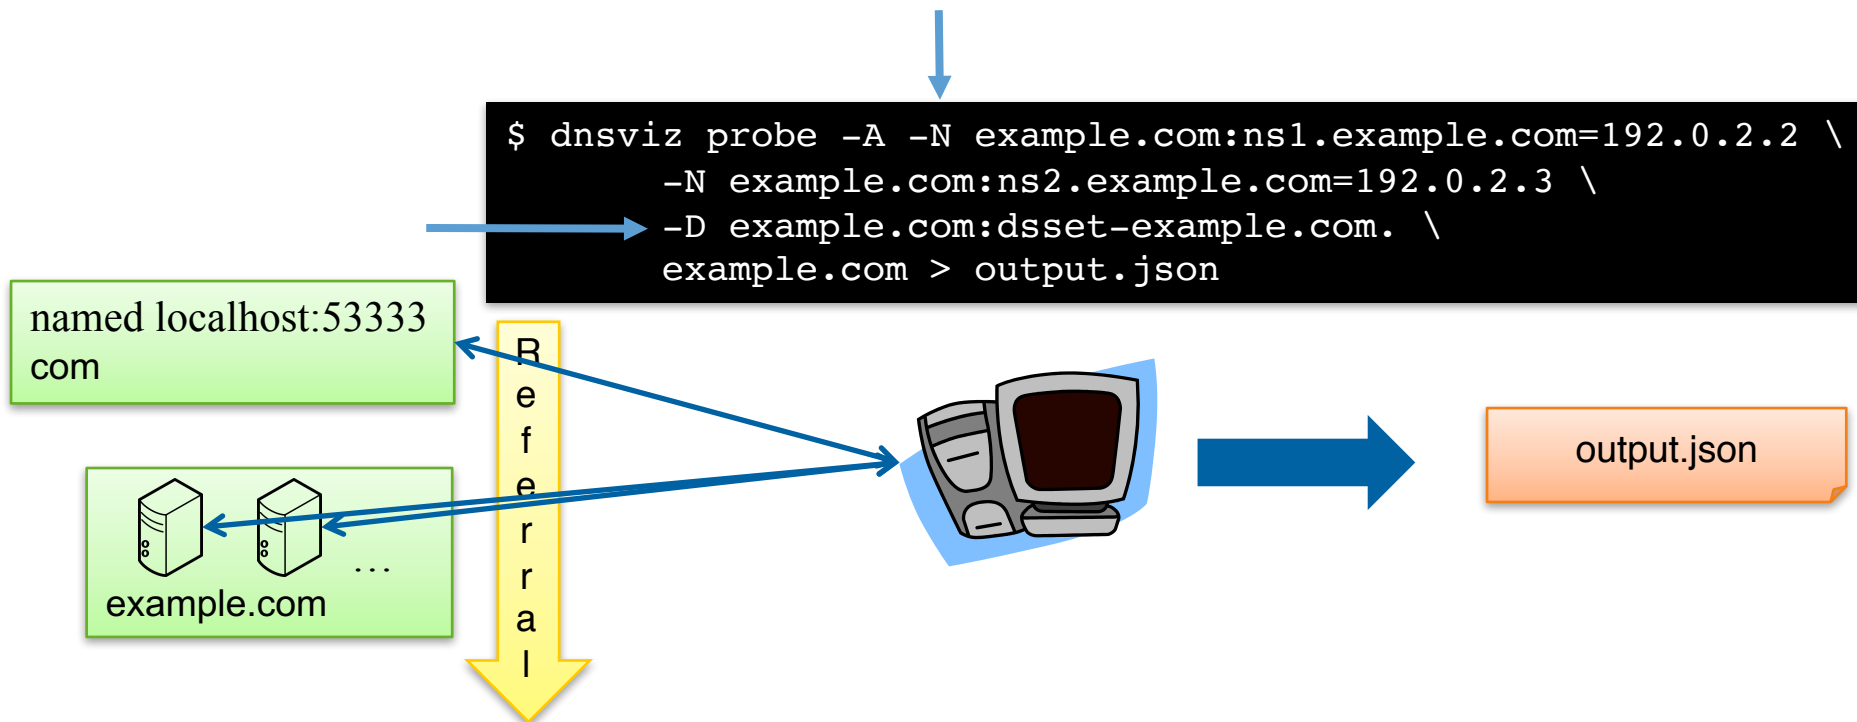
$ dnsviz probe -A -N example.com:ns1.example.com=192.0.2.2 \
-N example.com:ns2.example.com=192.0.2.3 \
-D example.com:dsset-example.com. \
example.com > output.json

named localhost:53333
com

Referral

example.com

…

output.json